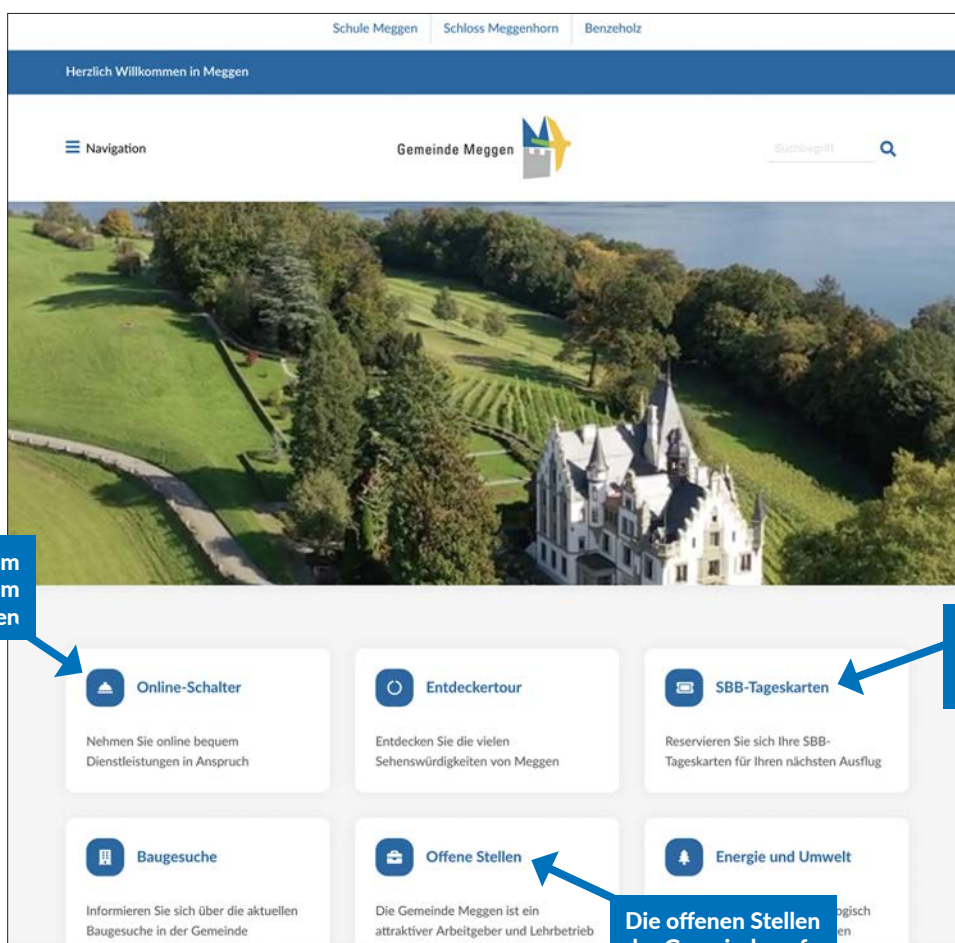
Schule Meggen | Schloss Meggenhorn | Benzeholz

Herzlich Willkommen in Meggen

Navigation

Gemeinde Meggen

Suchbegriff

m
m
en

Online-Schalter

Nehmen Sie online bequem Dienstleistungen in Anspruch

Entdeckertour

Entdecken Sie die vielen Sehenswürdigkeiten von Meggen

SBB-Tageskarten

Reservieren Sie sich Ihre SBB-Tageskarten für Ihren nächsten Ausflug

Baugesuche

Informieren Sie sich über die aktuellen Baugesuche in der Gemeinde

Offene Stellen

Die Gemeinde Meggen ist ein attraktiver Arbeitgeber und Lehrbetrieb

Energie und Umwelt

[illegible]ogisch
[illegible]en

Die offenen Stellen
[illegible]